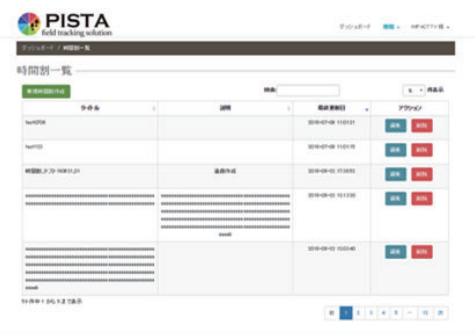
PISTA
field tracking solution

ダッシュボード 情報 ▾ HP-ICTアド様 ▾

ダッシュボード / 時間割一覧

時間割一覧

新規時間割作成

検索: 5 ▾ 件表示

| タイトル | 説明 | 最終更新日 | アクション |
|---|---|---|---|
| test0708 | | 2019-07-08 11:01:51 | 編集 削除 |
| test103 | | 2019-07-08 11:01:19 | 編集 削除 |
| 時間割_ドフト 0081_01 | 温度作成 | 2019-09-01 17:59:53 | 編集 削除 |
| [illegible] | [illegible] | 2019-09-01 10:13:30 | 編集 削除 |
| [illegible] | | 2019-09-12 10:03:40 | 編集 削除 |

51 件中 1 から 5 まで表示

前 1 2 3 4 5 … 11 次